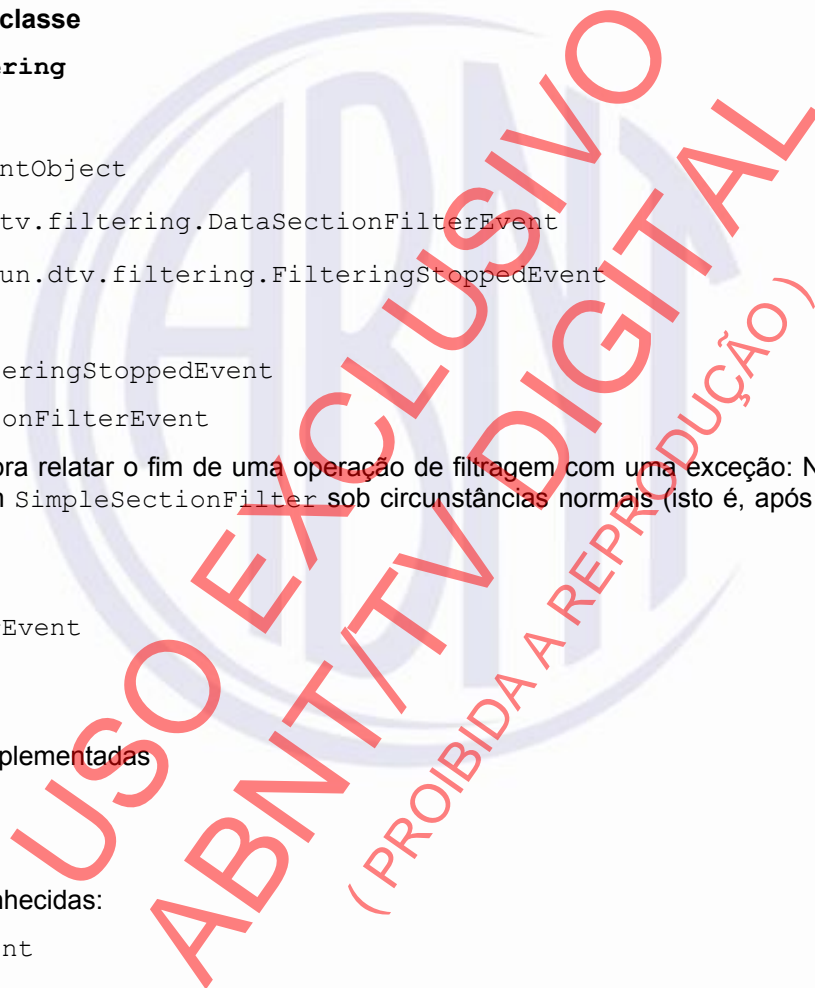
classe

ring

ntObject

tv.filtering.DataSectionFilterEvent

un.dtv.filtering.FilteringStoppedEvent

eringStoppedEvent

onFilterEvent

ra relatar o fim de uma operação de filtragem com uma exceção: N
SimpleSectionFilter sob circunstâncias normais (isto é, após

Event

plementadas

hecidas:

nt

USO EXCLUSIVO
ABNT/TV DIGITAL
(PROIBIDA A REPRODUÇÃO)